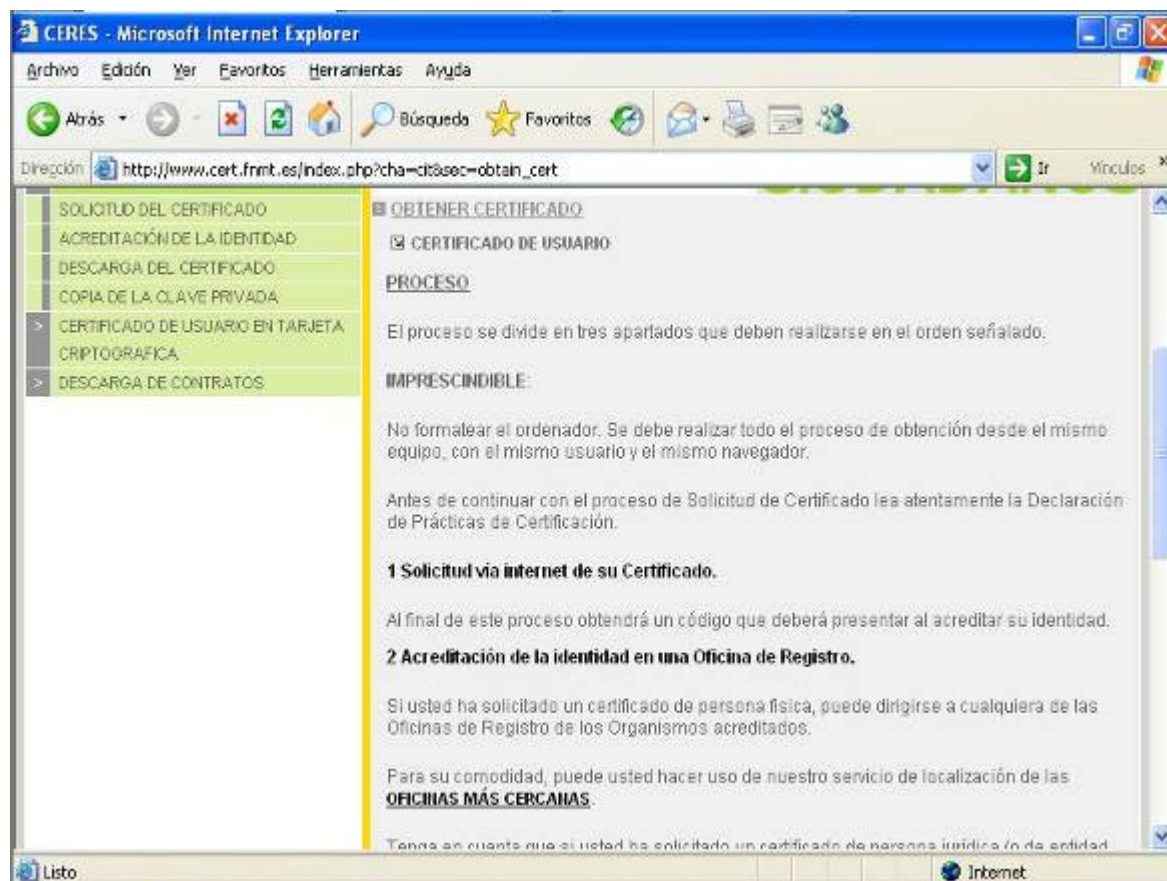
CERES - Microsoft Internet Explorer

Archivo Edición Ver Favoritos Herramientas Ayuda

Atrás Búsqueda Favoritos

Dirección http://www.cert.fnmt.es/index.php?cha=cit&sec=obtain_cert Ir Vínculos

SOLICITUD DEL CERTIFICADO
ACREDITACIÓN DE LA IDENTIDAD
DESCARGA DEL CERTIFICADO
COPIA DE LA CLAVE PRIVADA
> CERTIFICADO DE USUARIO EN TARJETA CRIPTOGRAFICA
> DESCARGA DE CONTRATOS

OBTENER CERTIFICADO

CERTIFICADO DE USUARIO

PROCESO

El proceso se divide en tres apartados que deben realizarse en el orden señalado.

IMPRESCINDIBLE:

No formatear el ordenador. Se debe realizar todo el proceso de obtención desde el mismo equipo, con el mismo usuario y el mismo navegador.

Antes de continuar con el proceso de Solicitud de Certificado lea atentamente la Declaración de Prácticas de Certificación.

1 Solicitud via internet de su Certificado.

Al final de este proceso obtendrá un código que deberá presentar al acreditar su identidad.

2 Acreditación de la identidad en una Oficina de Registro.

Si usted ha solicitado un certificado de persona física, puede dirigirse a cualquiera de las Oficinas de Registro de los Organismos acreditados.

Para su comodidad, puede usted hacer uso de nuestro servicio de localización de las OFICINAS MÁS CERCANAS.

Tenga en cuenta que si usted ha solicitado un certificado de persona jurídica (o de entidad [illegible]

Listo

Internet